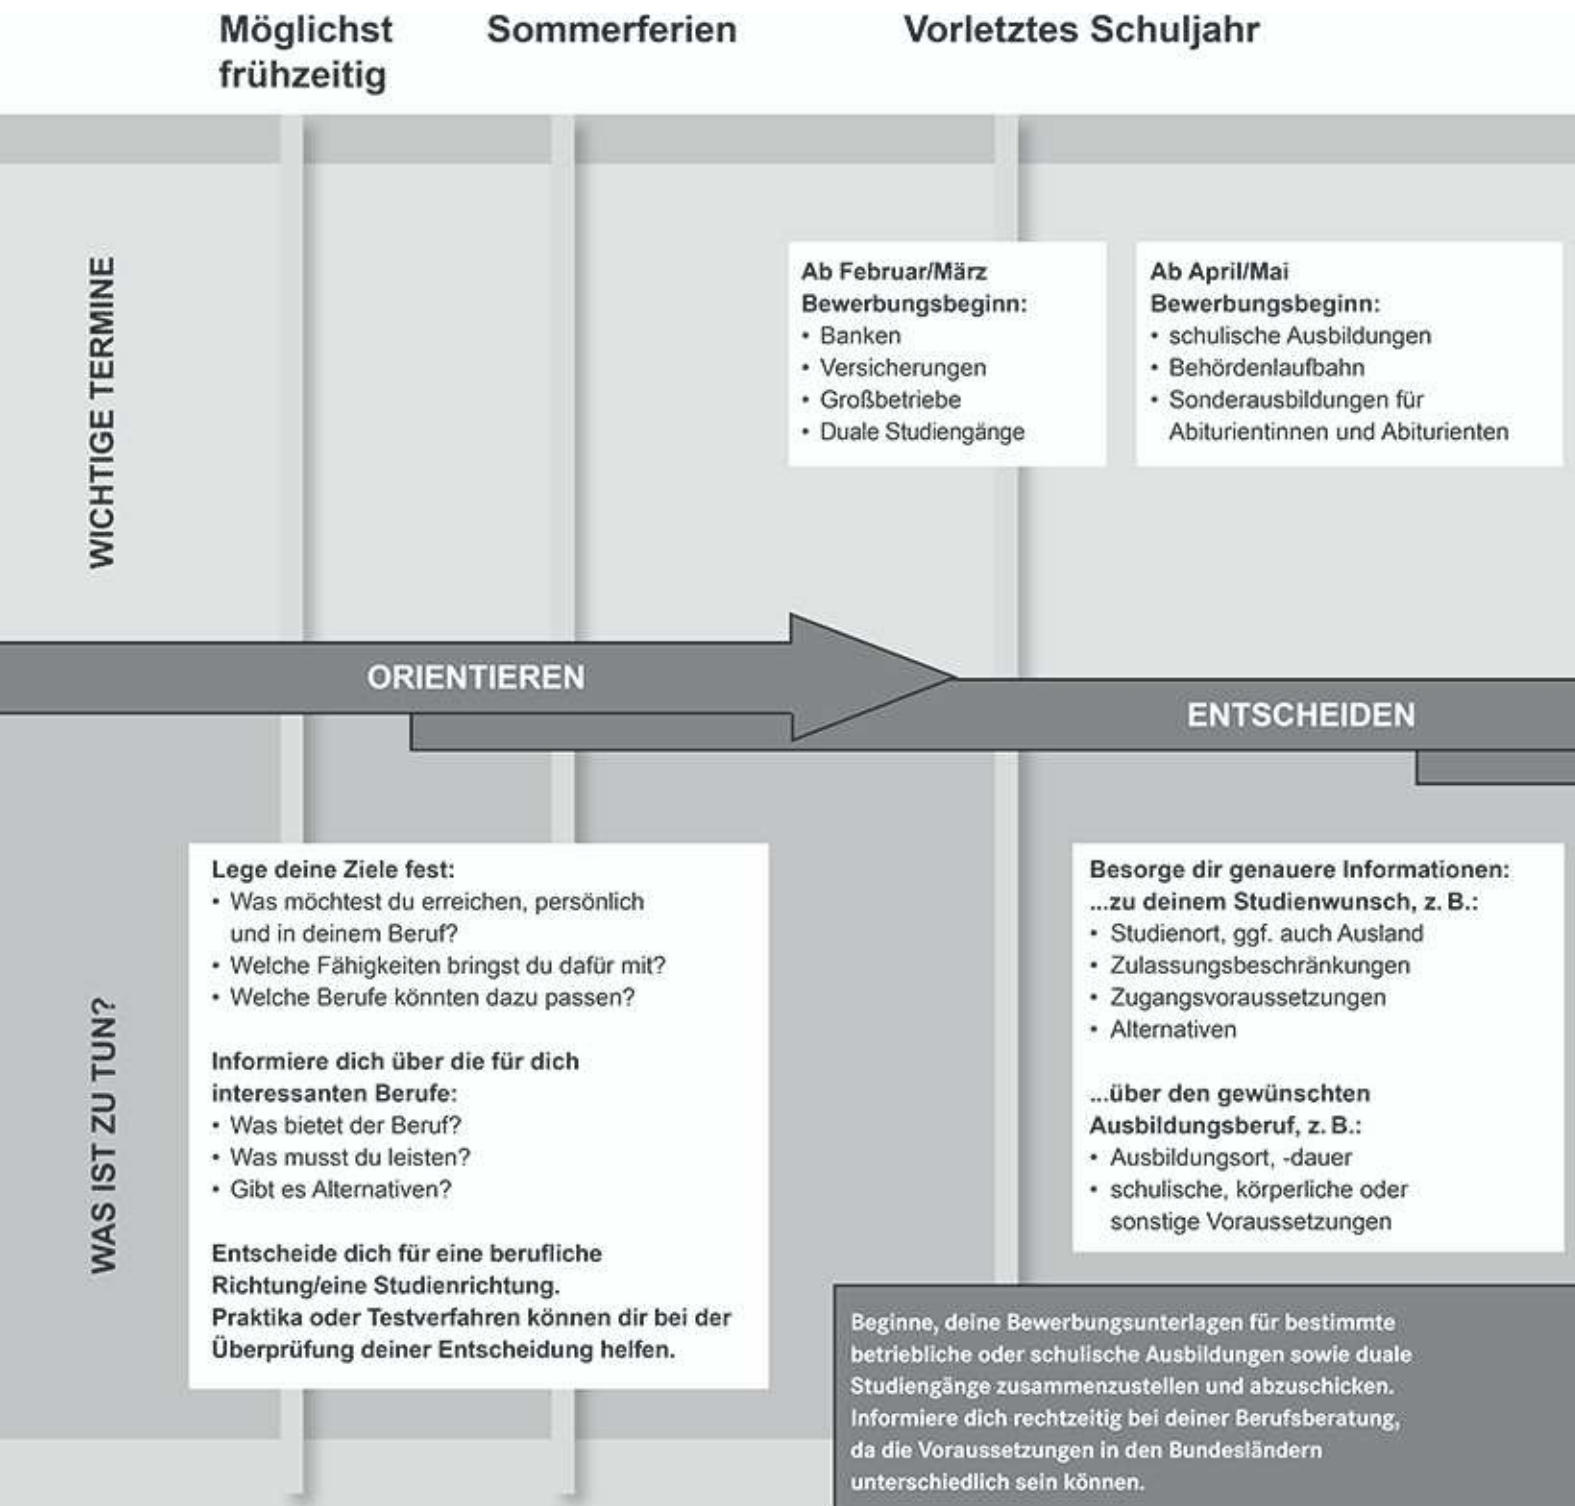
Möglichst frühzeitig

Sommerferien

Vorletztes Schuljahr

WICHTIGE TERMINE

Ab Februar/März
Bewerbungsbeginn:
• Banken
• Versicherungen
• Großbetriebe
• Duale Studiengänge

Ab April/Mai
Bewerbungsbeginn:
• schulische Ausbildungen
• Behördenlaufbahn
• Sonderausbildungen für Abiturientinnen und Abiturienten

ORIENTIEREN

ENTSCHEIDEN

WAS IST ZU TUN?

Lege deine Ziele fest:
• Was möchtest du erreichen, persönlich und in deinem Beruf?
• Welche Fähigkeiten bringst du dafür mit?
• Welche Berufe könnten dazu passen?

Informiere dich über die für dich interessanten Berufe:
• Was bietet der Beruf?
• Was musst du leisten?
• Gibt es Alternativen?

Entscheide dich für eine berufliche Richtung/eine Studienrichtung.
Praktika oder Testverfahren können dir bei der Überprüfung deiner Entscheidung helfen.

Besorge dir genauere Informationen:
...zu deinem Studienwunsch, z. B.:
• Studienort, ggf. auch Ausland
• Zulassungsbeschränkungen
• Zugangsvoraussetzungen
• Alternativen

...über den gewünschten Ausbildungsberuf, z. B.:
• Ausbildungsort, -dauer
• schulische, körperliche oder sonstige Voraussetzungen

Beginne, deine Bewerbungsunterlagen für bestimmte betriebliche oder schulische Ausbildungen sowie duale Studiengänge zusammenzustellen und abzuschicken. Informiere dich rechtzeitig bei deiner Berufsberatung, da die Voraussetzungen in den Bundesländern unterschiedlich sein können.